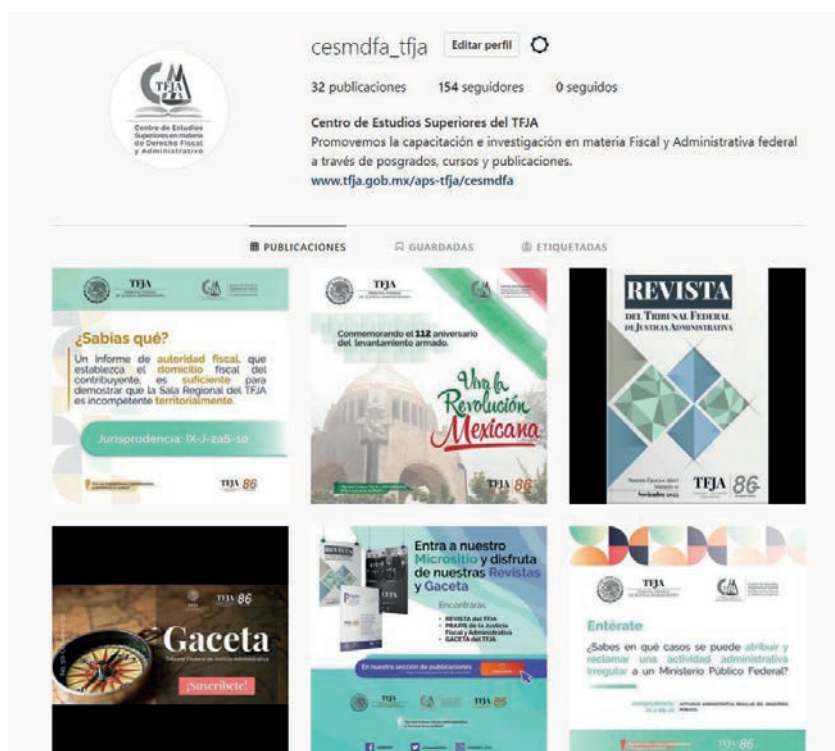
cesmdfa_tfja Editar perfil

32 publicaciones 154 seguidores 0 seguidos

Centro de Estudios Superiores del TFJA
Promovemos la capacitación e investigación en materia Fiscal y Administrativa federal a través de posgrados, cursos y publicaciones.
www.tfja.gob.mx/aps-tfja/cesmdfa

TFJA
Centro de Estudios Superiores en materia de Derecho Fiscal y Administrativo

PUBLICACIONES GUARDADAS ETIQUETADAS

TFJA

¿Sabías qué?
Un informe de autoridad fiscal, que establezca el domicilio fiscal del contribuyente, es suficiente para demostrar que la Sala Regional del TFJA es incompetente territorialmente.

Jurisprudencia: IX-J-2aS-10

TFJA 86

TFJA

Conmemorando el 112 aniversario del levantamiento armado.

Viva la Revolución Mexicana

TFJA 86

REVISTA
DEL TRIBUNAL FEDERAL DE JUSTICIA ADMINISTRATIVA

TFJA 86

TFJA 86

Gaceta
Tribunal Federal de Justicia Administrativa

¡Suscríbete!

Entra a nuestro Micrositio y disfruta de nuestras Revistas y Gaceta

Encontrarás:
• REVISTA del TFJA
• PRAXIS de la Justicia Fiscal y Administrativa
• GACETA del TFJA

En nuestra sección de publicaciones

TFJA TFJA 86

TFJA

Entérate

¿Sabes en qué casos se puede atribuir y reclamar una actividad administrativa irregular a un Ministerio Público Federal?

TFJA 86